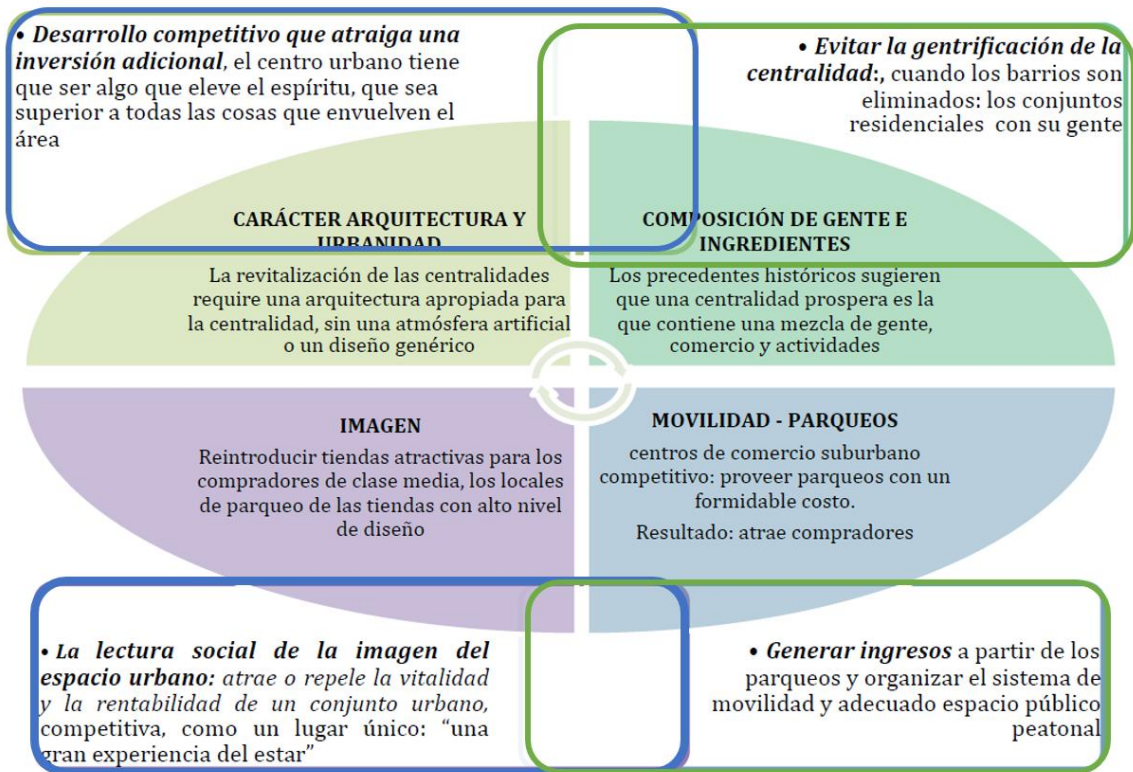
• **Desarrollo competitivo que atraiga una inversión adicional**, el centro urbano tiene que ser algo que eleve el espíritu, que sea superior a todas las cosas que envuelven el área

• **Evitar la gentrificación de la centralidad:**, cuando los barrios son eliminados: los conjuntos residenciales con su gente

CARÁCTER ARQUITECTURA Y URBANIDAD

La revitalización de las centralidades require una arquitectura apropiada para la centralidad, sin una atmósfera artificial o un diseño genérico

COMPOSICIÓN DE GENTE E INGREDIENTES

Los precedentes históricos sugieren que una centralidad prospera es la que contiene una mezcla de gente, comercio y actividades

IMAGEN

Reintroducir tiendas atractivas para los compradores de clase media, los locales de parqueo de las tiendas con alto nivel de diseño

MOVILIDAD - PARQUEOS

centros de comercio suburbano competitivo: proveer parqueos con un formidable costo.

Resultado: atrae compradores

• **La lectura social de la imagen del espacio urbano:** *atrae o repele la vitalidad y la rentabilidad de un conjunto urbano*, competitiva, como un lugar único: "una gran experiencia del estar"

• **Generar ingresos** a partir de los parqueos y organizar el sistema de movilidad y adecuado espacio público peatonal